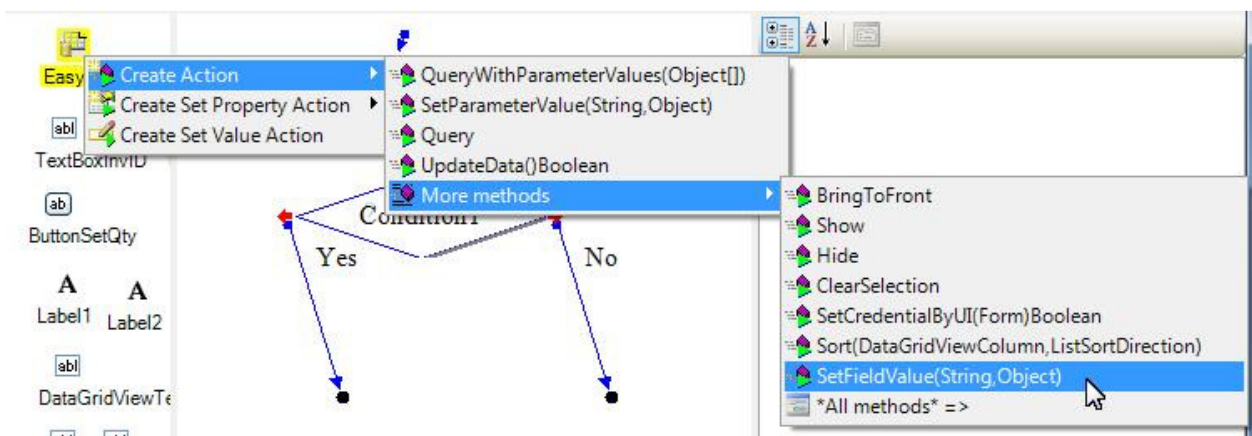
Easy
Create Action
Create Set Property Action
Create Set Value Action
abl
TextBoxInvID
ab
ButtonSetQty
A
Label1
A
Label2
abl
DataGridViewTe

QueryWithParameterValues(Object[])
SetParameterValue(String,Object)
Query
UpdateData()Boolean
More methods

Condition1
Yes
No

BringToFront
Show
Hide
ClearSelection
SetCredentialByUI(Form)Boolean
Sort(DataGridViewColumn,ListSortDirection)
SetFieldValue(String,Object)
*All methods* =>